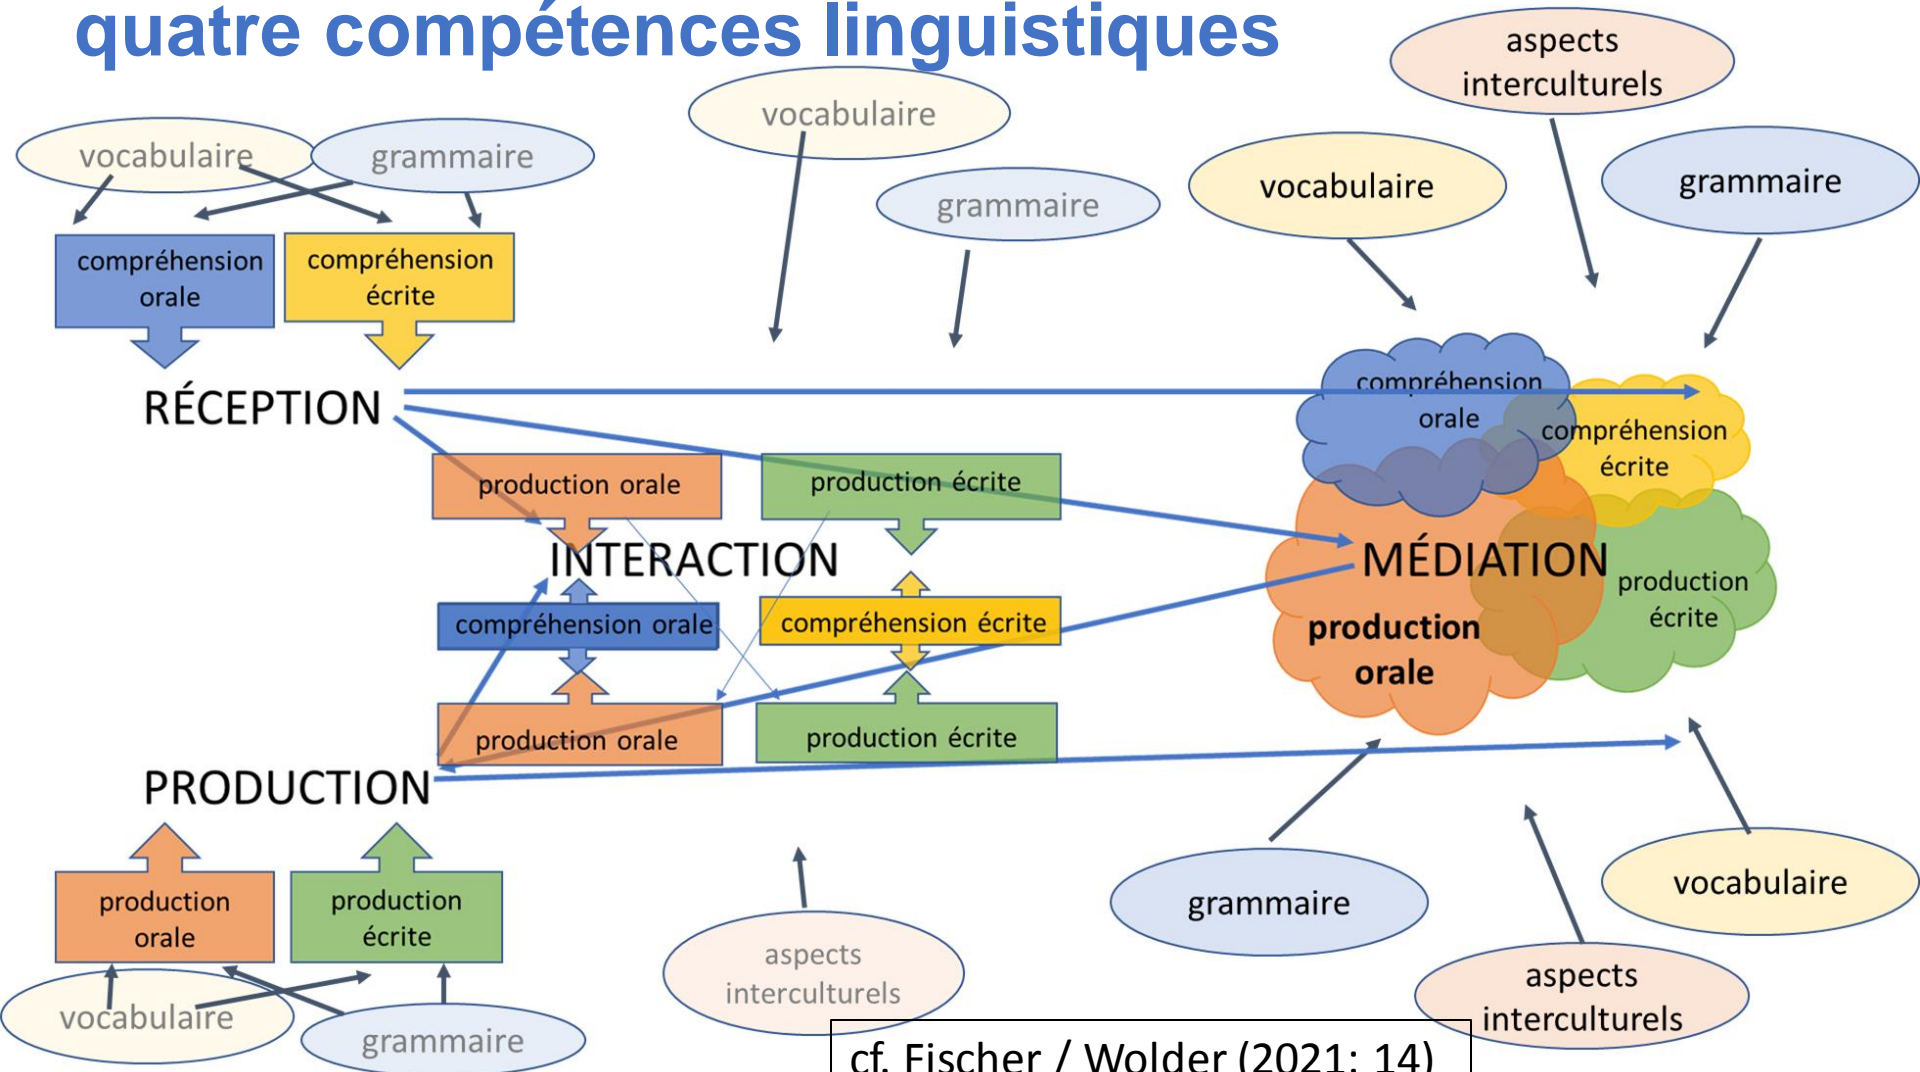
quatre compétences linguistiques

aspects interculturels

vocabulaire

vocabulaire

grammaire

grammaire

vocabulaire

grammaire

compréhension orale

compréhension écrite

RÉCEPTION

compréhension orale

compréhension écrite

production orale

production écrite

INTERACTION

compréhension orale

compréhension écrite

production orale

production écrite

MÉDIATION

production écrite

production orale

PRODUCTION

production orale

production écrite

vocabulaire

grammaire

aspects interculturels

grammaire

vocabulaire

aspects interculturels

cf. Fischer / Wolder (2021: 14)